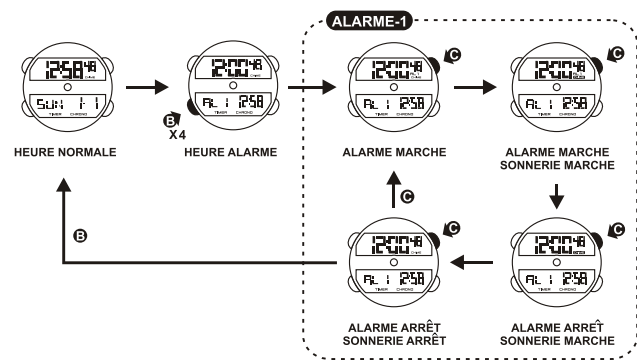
ALARME-1

12:58 48
SUN 1-1
TIMER CHRONO
HEURE NORMALE

B
X4

12:00 48
AL 1 12:58
TIMER CHRONO
HEURE ALARME

C
12:00 48
AL 1 12:58
TIMER CHRONO
ALARME MARCHE

C
12:00 48
AL 1 12:58
TIMER CHRONO
ALARME MARCHE SONNERIE MARCHE

C

B

C
12:00 48
AL 1 12:58
TIMER CHRONO
ALARME ARRÊT SONNERIE ARRÊT

C
12:00 48
AL 1 12:58
TIMER CHRONO
ALARME ARRÊT SONNERIE MARCHE